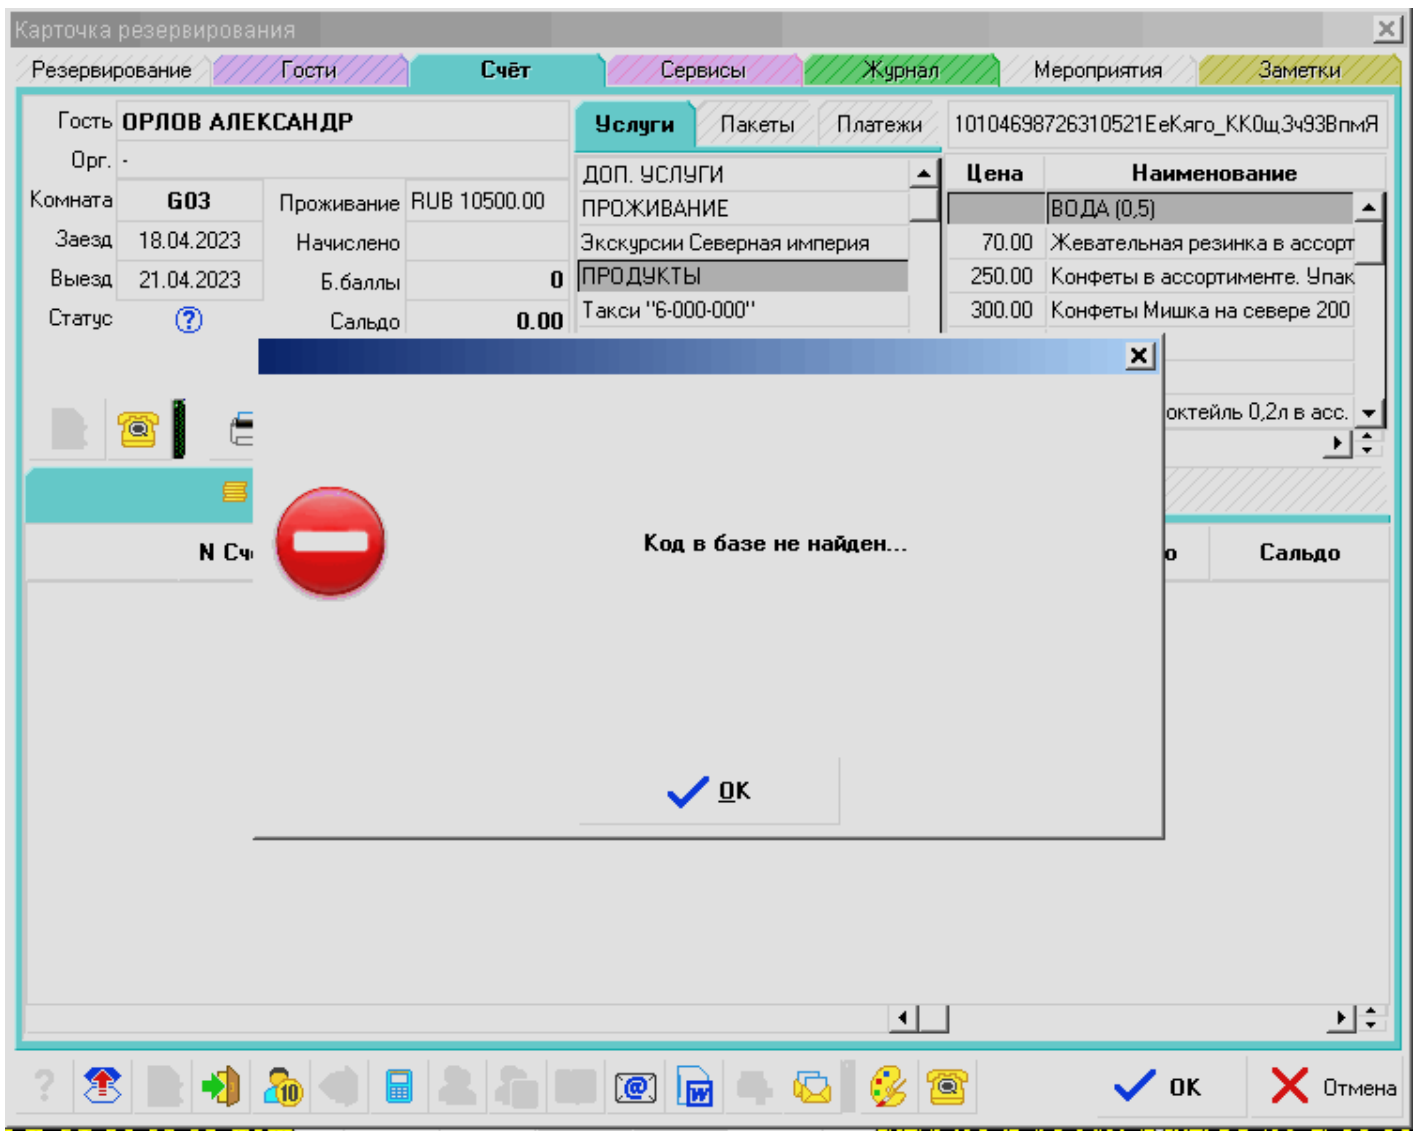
Карточка резервирования

Резервирование | Гости | Счёт | Сервисы | Журнал | Мероприятия | Заметки

Гость ОРЛОВ АЛЕКСАНДР
Орг. -
Комната G03 Проживание RUB 10500.00
Заезд 18.04.2023 Начислено
Выезд 21.04.2023 Б.баллы 0
Статус ? Сальдо 0.00

Услуги | Пакеты | Платежи
10104698726310521ЕеКяго_КК0щ3ч93ВпмЯ

ДОП. УСЛУГИ
ПРОЖИВАНИЕ
Экскурсии Северная империя
ПРОДУКТЫ
Такси "6-000-000"

| Цена | Наименование |
|---|---|
| | ВОДА (0,5) |
| 70.00 | Жевательная резинка в ассорт |
| 250.00 | Конфеты в ассортименте. Упак |
| 300.00 | Конфеты Мишка на севере 200 |
| | октейль 0,2л в асс. |

N Сч
о Сальдо

Код в базе не найден...

OK

OK Отмена